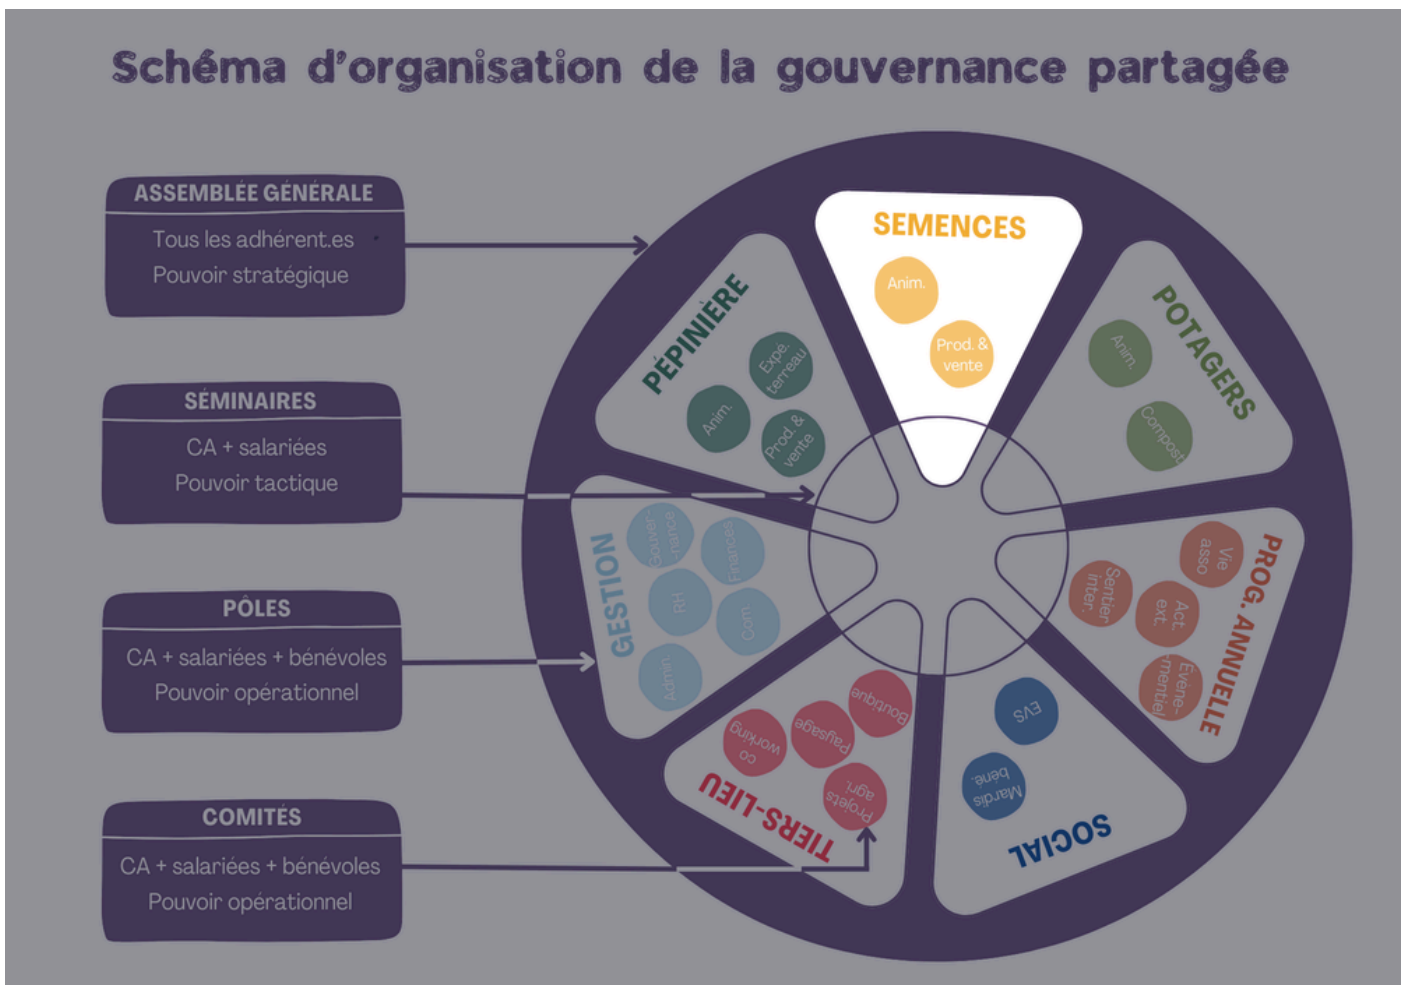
Schéma d'organisation de la gouvernance partagée

ASSEMBLÉE GÉNÉRALE
Tous les adhérent.es
Pouvoir stratégique

SÉMINAIRES
CA + salariées
Pouvoir tactique

PÔLES
CA + salariées + bénévoles
Pouvoir opérationnel

COMITÉS
CA + salariées + bénévoles
Pouvoir opérationnel

SEMENCES
Anim.
Prod. & vente

POTAGERS
Anim.
Compost

PROG. ANNUELLE
Vie asso
Sentier inter.
Act. ext.
Evene-mentiel

SOCIAL
EVS
Marais bene.

TIERS-LIEU
Boutique
Paysage
co working
Projets agri.

GESTION
Gouver-nance
Finances
RH
Com.
Admin.

PÉPINIÈRE
Expé. terreau
Anim.
Prod. & vente